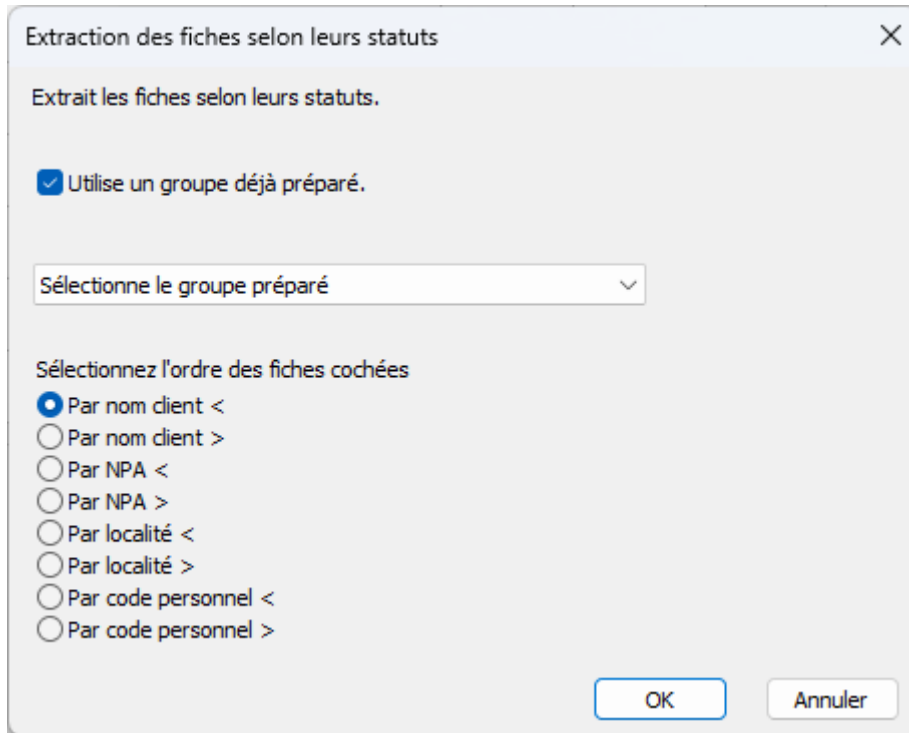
Extraction des fiches selon leurs statuts

Extrait les fiches selon leurs statuts.

Utilise un groupe déjà préparé.

Sélectionne le groupe préparé

Sélectionnez l'ordre des fiches cochées
Par nom client <
Par nom client >
Par NPA <
Par NPA >
Par localité <
Par localité >
Par code personnel <
Par code personnel >

OK
Annuler